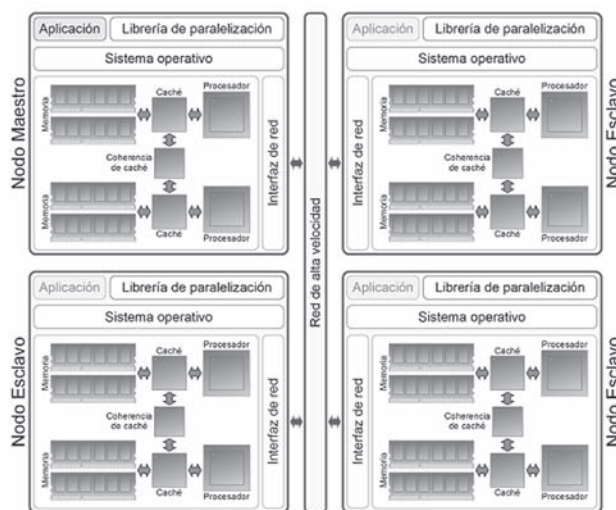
Nodo Maestro

Aplicación

Librería de paralelización

Sistema operativo

Memoria

Caché

Procesador

Coherencia de caché

Memoria

Caché

Procesador

Interfaz de red

Red de alta velocidad

Aplicación

Librería de paralelización

Sistema operativo

Interfaz de red

Memoria

Caché

Procesador

Coherencia de caché

Memoria

Caché

Procesador

Nodo Esclavo

Nodo Esclavo

Aplicación

Librería de paralelización

Sistema operativo

Memoria

Caché

Procesador

Coherencia de caché

Memoria

Caché

Procesador

Interfaz de red

Aplicación

Librería de paralelización

Sistema operativo

Interfaz de red

Memoria

Caché

Procesador

Coherencia de caché

Memoria

Caché

Procesador

Nodo Esclavo